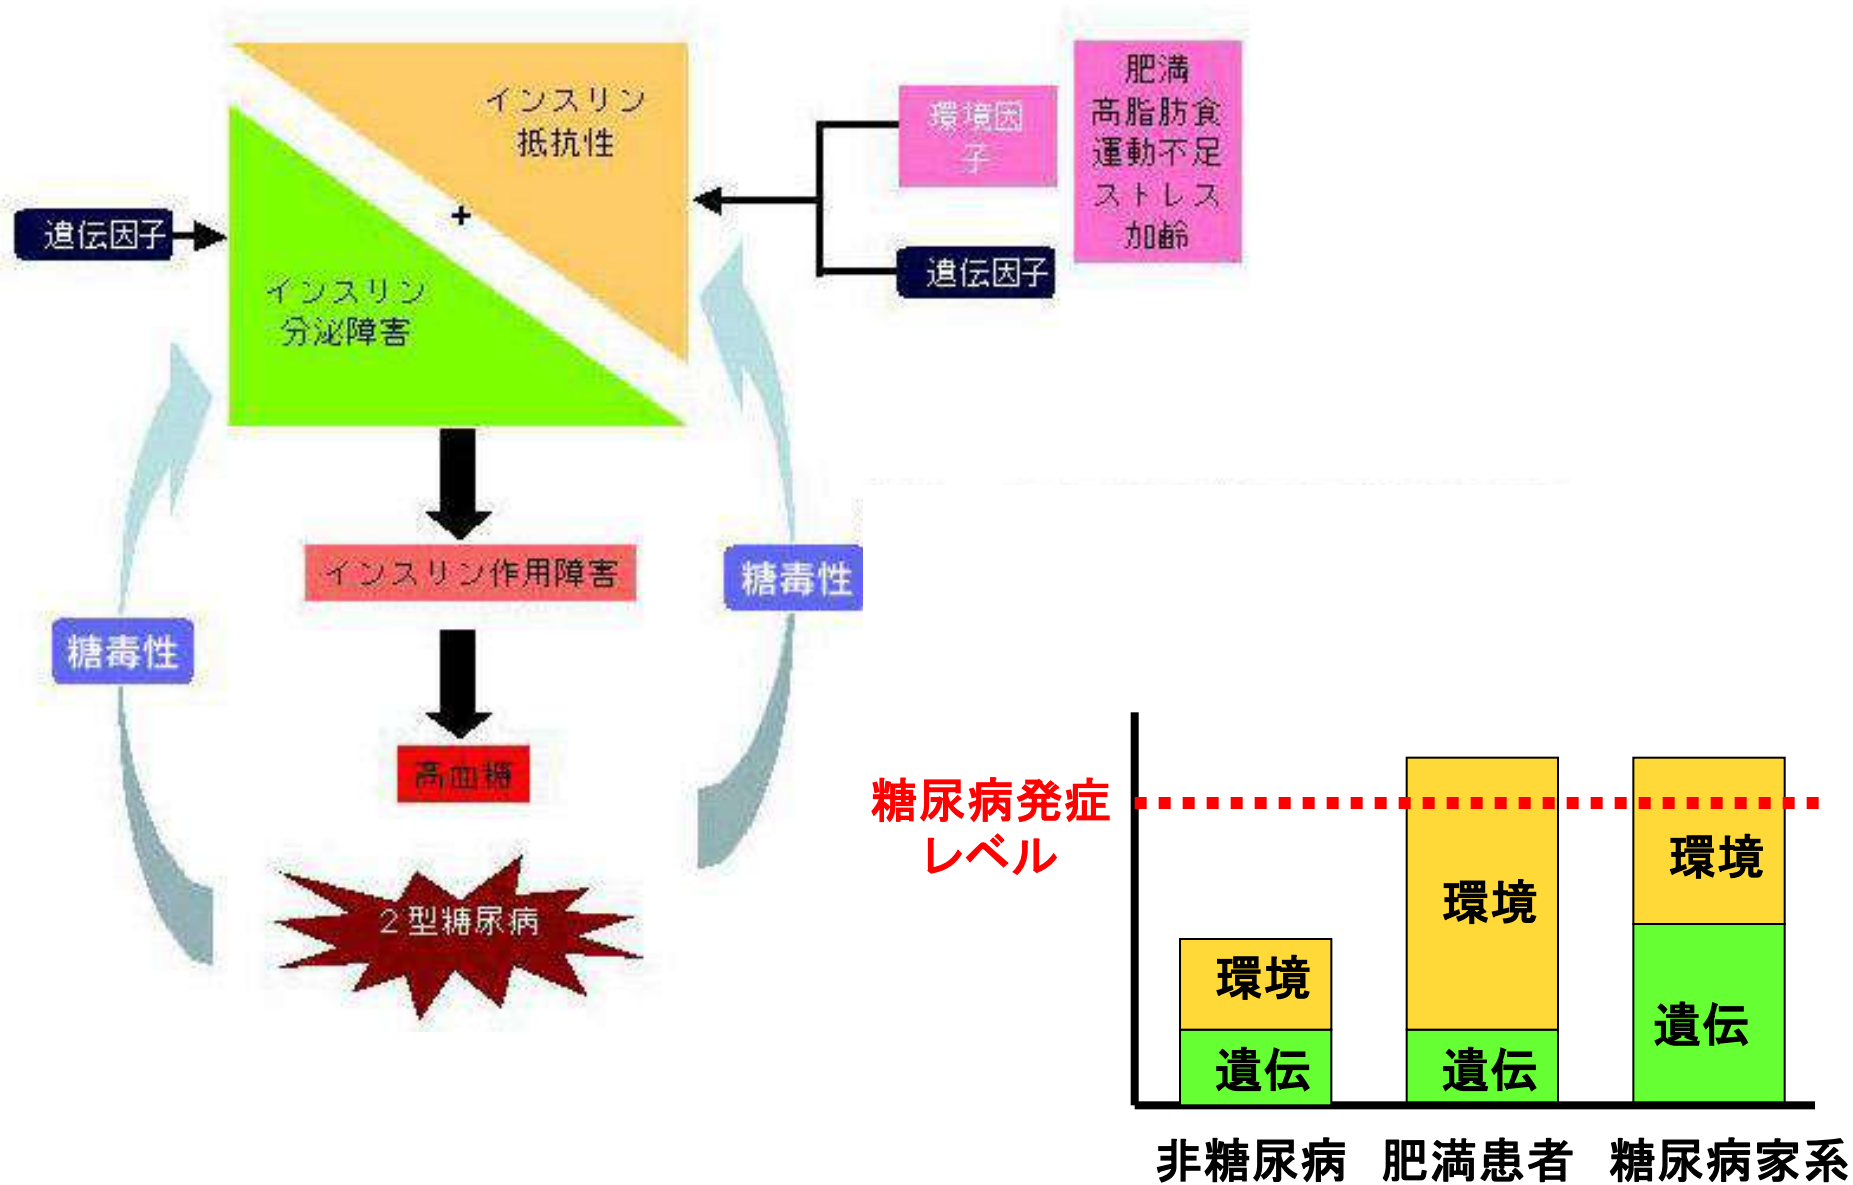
インスリン
抵抗性

環境因子

肥満
高脂肪食
運動不足
ストレス
加齢

遺伝因子

+

インスリン
分泌障害

遺伝因子

インスリン作用障害

糖毒性

糖毒性

高血糖

2型糖尿病

糖尿病発症
レベル

環境

遺伝

環境

遺伝

環境

遺伝

非糖尿病　肥満患者　糖尿病家系